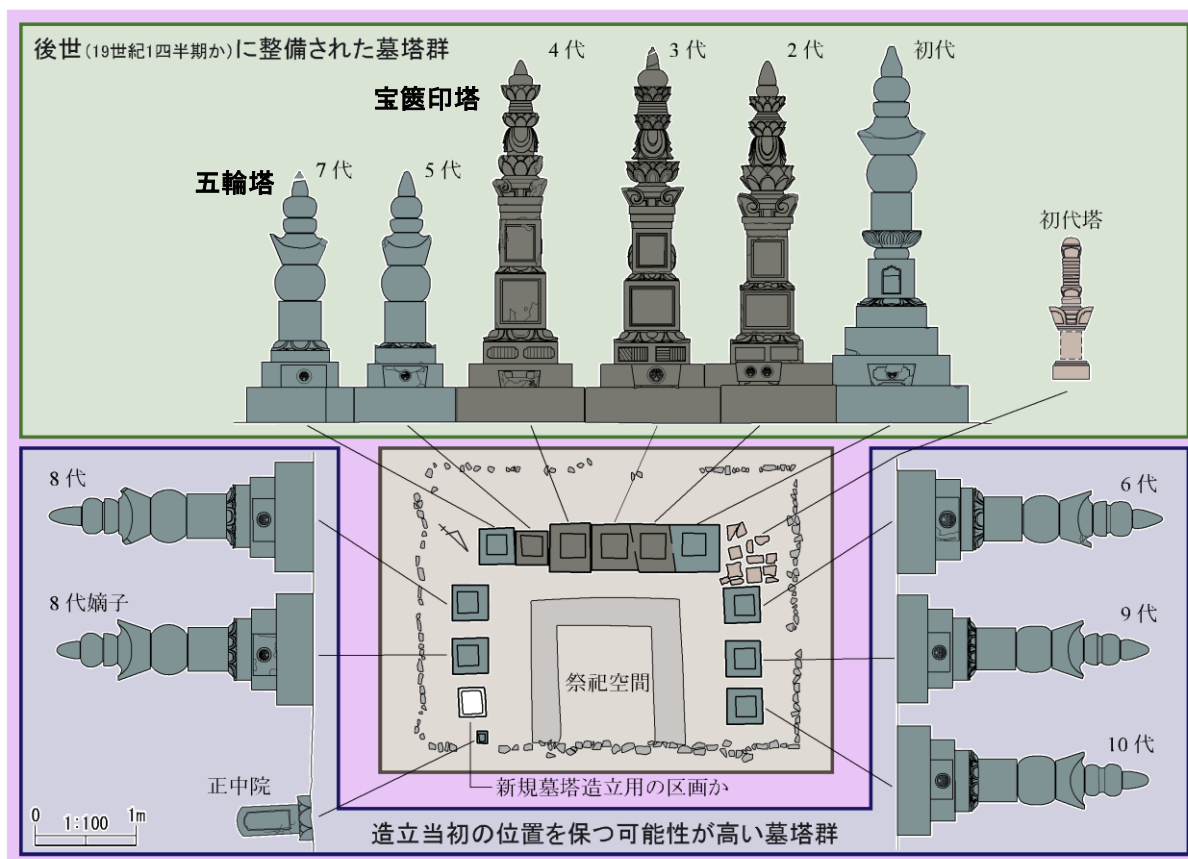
後世(19世紀1四半期か)に整備された墓塔群

宝篋印塔

五輪塔

7代

5代

4代

3代

2代

初代

初代塔

8代

8代嫡子

6代

9代

10代

祭祀空間

正中院

新規墓塔造立用の区画か

0 1:100 1m

造立当初の位置を保つ可能性が高い墓塔群